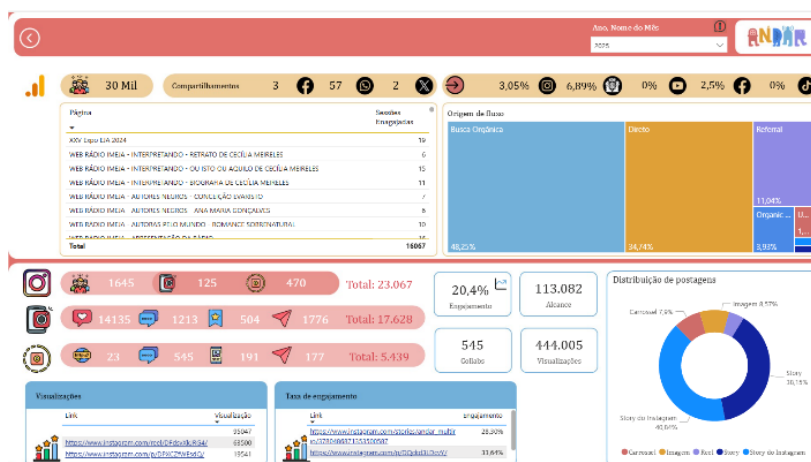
Ano, Nome do Mês

2025

ANDAR

30 Mil

Compartilhamentos 3 57 2

3,05% 6,89% 0% 2,5% 0%

| Página | Sessões Engajadas |
|---|---|
| XXV Expo EJA 2024 | 19 |
| WEB RÁDIO IMEIA - INTERPRETANDO - RETRATO DE CECÍLIA MEIRELES | 6 |
| WEB RÁDIO IMEIA - INTERPRETANDO - OU ISTO OU AQUILO DE CECÍLIA MEIRELES | 15 |
| WEB RÁDIO IMEIA - INTERPRETANDO - BIOGRAFIA DE CECÍLIA MEIRELES | 11 |
| WEB RÁDIO IMEIA - AUTORES NEGROS - CONCEIÇÃO EVARISTO | 7 |
| WEB RÁDIO IMEIA - AUTORES NEGROS - ANA MARIA GONÇALVES | 9 |
| WEB RÁDIO IMEIA - AUTORES PELO MUNDO - ROMANCE SOBRENATURAL | 10 |
| WEB RÁDIO IMEIA - APRESENTAÇÃO DA RÁDIO | 16 |
| Total | 16067 |

Origem do fluxo

Busca Orgânica 48,25%

Direto 24,74%

Referral 11,04%

Organic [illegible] 3,93%

1,...

1645 125 470 Total: 23.067

14135 1213 504 1776 Total: 17.628

23 545 191 177 Total: 5.439

20,4% Engajamento

113.082 Alcance

545 Cliques

444.005 Visualizações

Distribuição de postagens

Carrossel 7,9%

Imagem 8,57%

Story 38,15%

Story do Instagram 40,64%

Carrossel Imagem Reel Story Story do Instagram

Visualizações

| Link | Visualização |
|---|---|
| | 95047 |
| https://www.instagram.com/reel/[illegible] | 68500 |
| https://www.instagram.com/p/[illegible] | 19541 |

Taxa de engajamento

| Link | Engajamento |
|---|---|
| https://www.instagram.com/stories/andar_multi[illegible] | 28,90% |
| https://www.instagram.com/p/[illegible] | 31,6% |